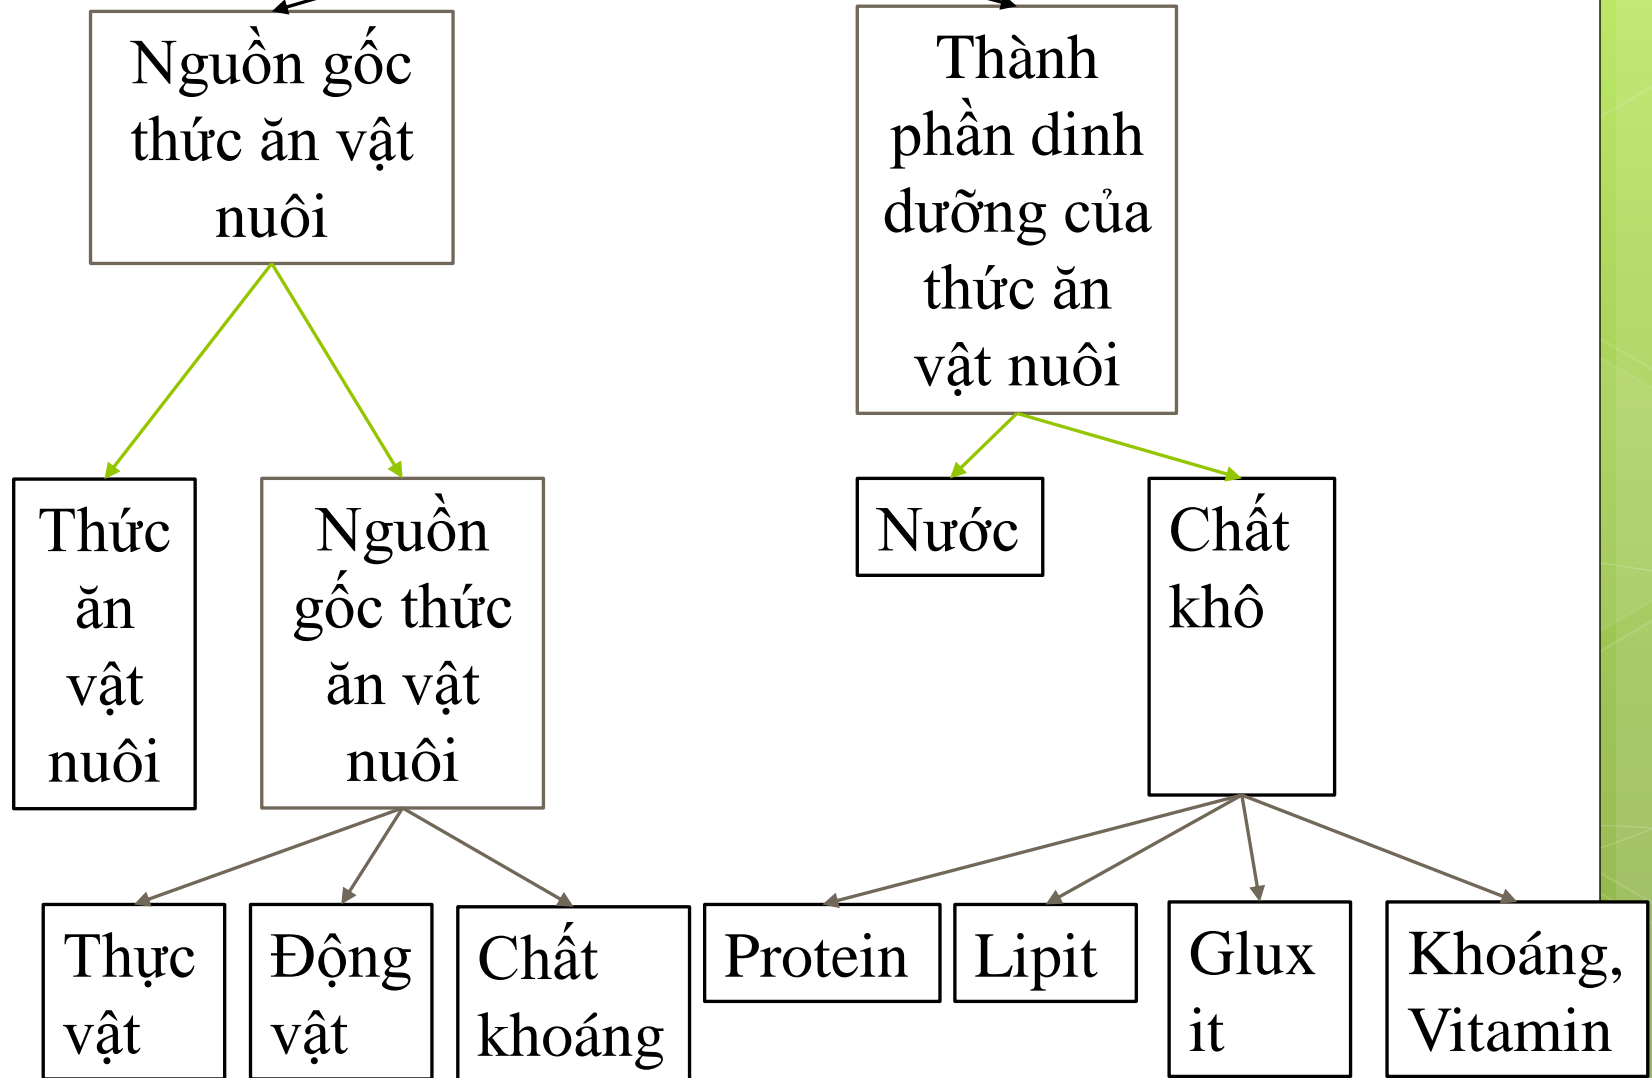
Nguồn gốc thức ăn vật nuôi

Thành phần dinh dưỡng của thức ăn vật nuôi

Thức ăn vật nuôi

Nguồn gốc thức ăn vật nuôi

Nước

Chất khô

Thực vật

Động vật

Chất khoáng

Protein

Lipit

Glux it

Khoáng, Vitamin